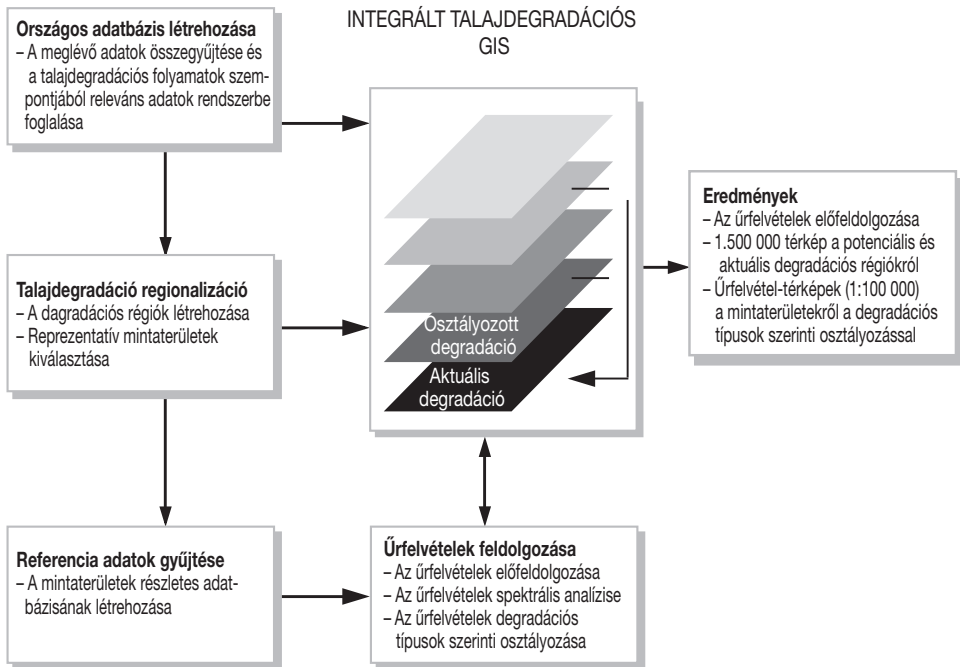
**Országos adatbázis létrehozása**
– A meglévő adatok összegyűjtése és a talajdegradációs folyamatok szempontjából releváns adatok rendszerbe foglalása

INTEGRÁLT TALAJDEGRADÁCIÓS GIS

**Eredmények**
– Az űrfelvételek előfeldolgozása
– 1.500 000 térkép a potenciális és aktuális degradációs régiókról
– Űrfelvétel-térképek (1:100 000) a mintaterületekről a degradációs típusok szerinti osztályozással

**Talajdegradáció regionalizáció**
– A dagradációs régiók létrehozása
– Reprezentatív mintaterületek kiválasztása

Osztályozott degradáció

Aktuális degradáció

**Referencia adatok gyűjtése**
– A mintaterületek részletes adatbázisának létrehozása

**Űrfelvételek feldolgozása**
– Az űrfelvételek előfeldolgozása
– Az űrfelvételek spektrális analízise
– Az űrfelvételek degradációs típusok szerinti osztályozása